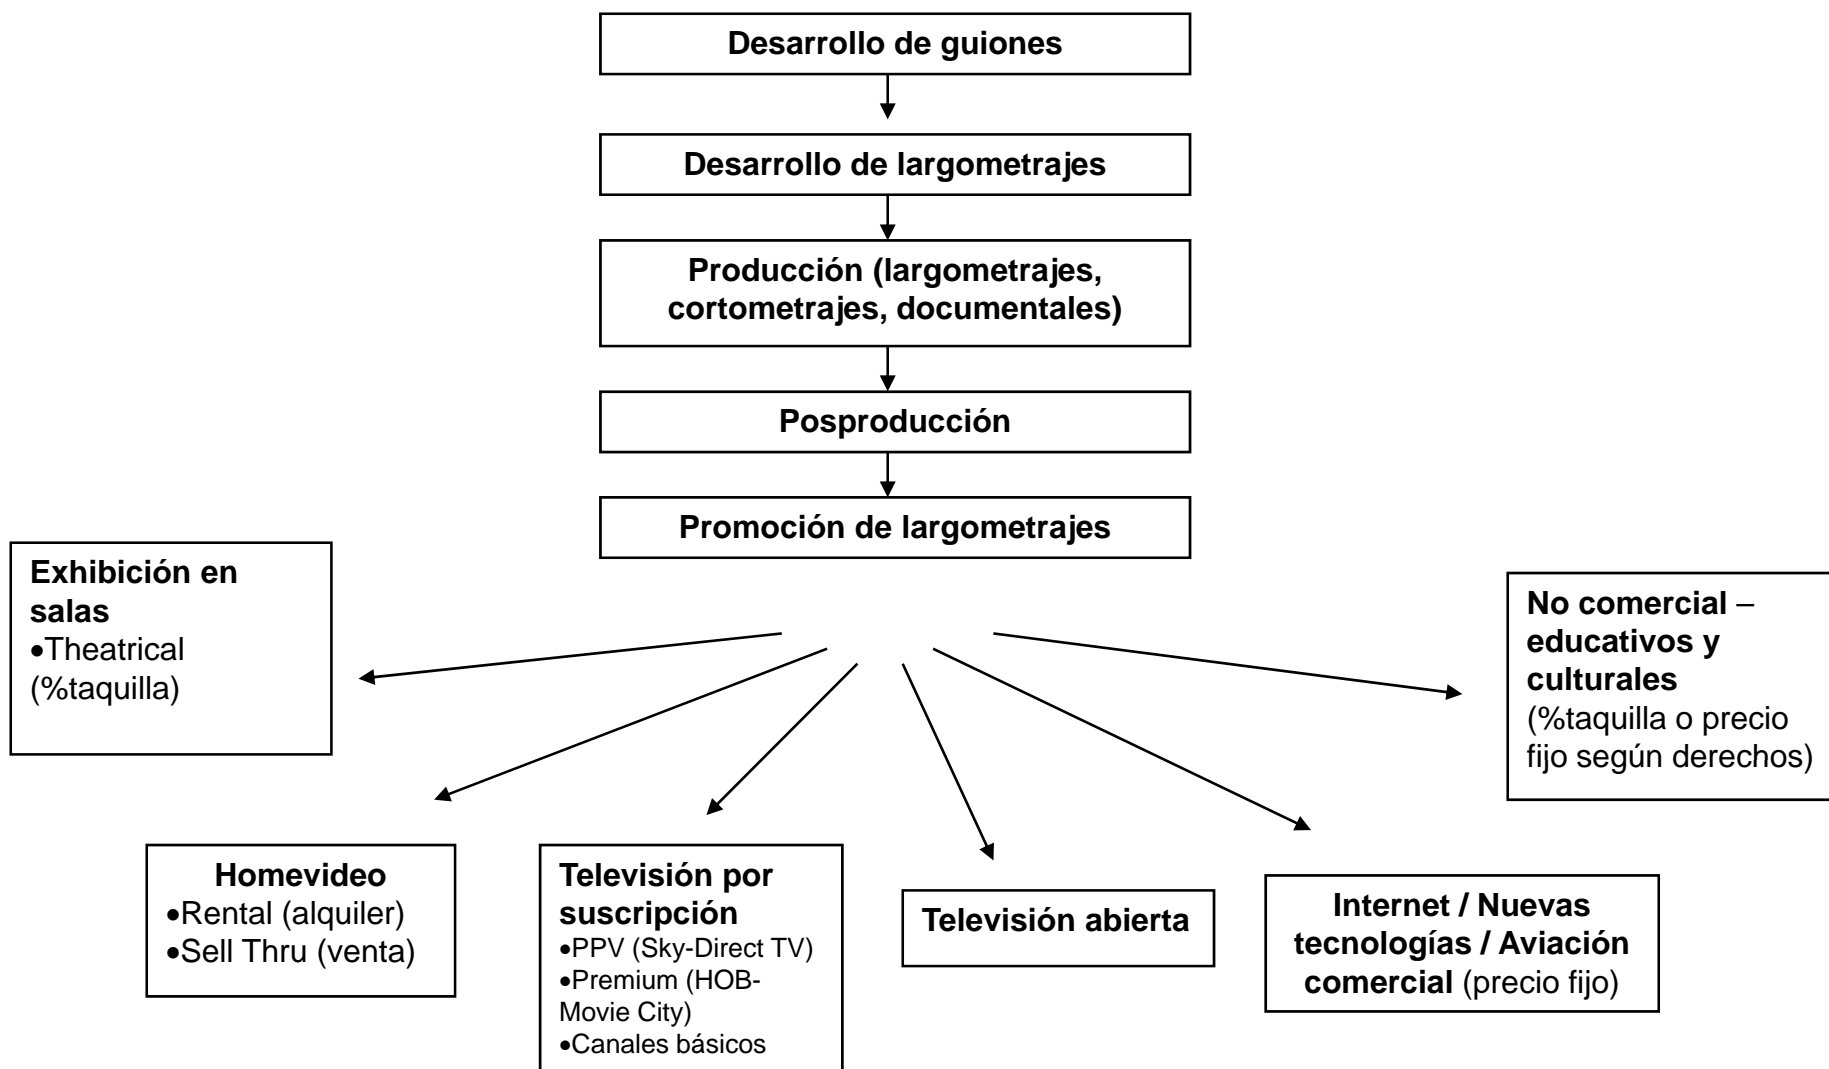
Desarrollo de guiones

Desarrollo de largometrajes

Producción (largometrajes, cortometrajes, documentales)

Posproducción

Promoción de largometrajes

Exhibición en salas
•Theatrical (%taquilla)

No comercial – educativos y culturales (%taquilla o precio fijo según derechos)

Homevideo
•Rental (alquiler)
•Sell Thru (venta)

Televisión por suscripción
•PPV (Sky-Direct TV)
•Premium (HOB-Movie City)
•Canales básicos

Televisión abierta

Internet / Nuevas tecnologías / Aviación comercial (precio fijo)